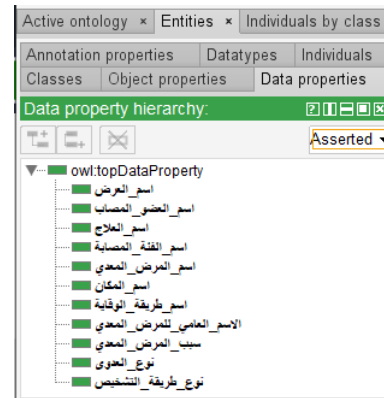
Active ontology × Entities × Individuals by class

Annotation properties | Datatypes | Individuals
Classes | Object properties | Data properties

Data property hierarchy:

Asserted

owl:topDataProperty
اسم_العرض
اسم_العضو_المصاب
اسم_العلاج
اسم_الفئة_المصابة
اسم_المرض_المعدي
اسم_المكان
اسم_طريقة_الوقاية
الاسم_العامي_للمرض_المعدي
سبب_المرض_المعدي
نوع_العدوى
نوع_طريقة_التشخيص